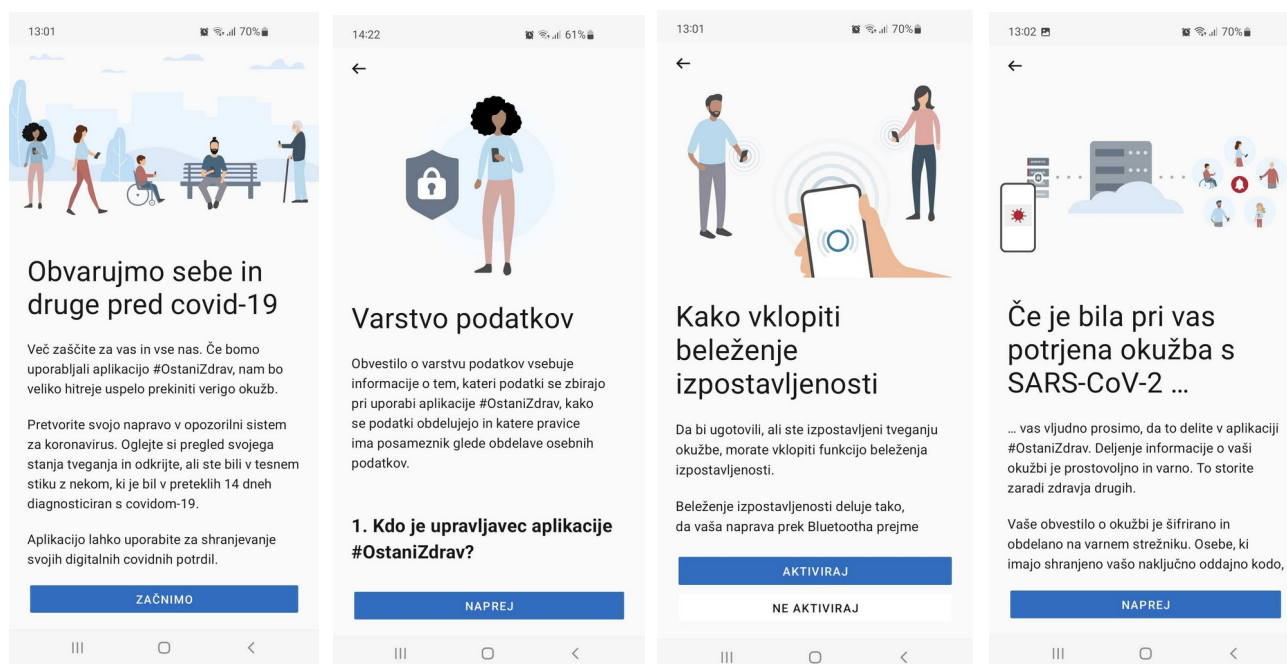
13:01 70%

Obvarujmo sebe in druge pred covid-19

Več zaščite za vas in vse nas. Če bomo uporabljali aplikacijo #OstaniZdrav, nam bo veliko hitreje uspelo prekiniti verigo okužb.

Pretvorite svojo napravo v opozorilni sistem za koronavirus. Oglejte si pregled svojega stanja tveganja in odkrijte, ali ste bili v tesnem stiku z nekom, ki je bil v preteklih 14 dneh diagnosticiran s covidom-19.

Aplikacijo lahko uporabite za shranjevanje svojih digitalnih covidnih potrdil.

ZAČNIMO

14:22 61%

←

Varstvo podatkov

Obvestilo o varstvu podatkov vsebuje informacije o tem, kateri podatki se zbirajo pri uporabi aplikacije #OstaniZdrav, kako se podatki obdelujejo in katere pravice ima posameznik glede obdelave osebnih podatkov.

1. Kdo je upravljavec aplikacije #OstaniZdrav?

NAPREJ

13:01 70%

←

Kako vklopiti beleženje izpostavljenosti

Da bi ugotovili, ali ste izpostavljeni tveganju okužbe, morate vklopiti funkcijo beleženja izpostavljenosti.

Beleženje izpostavljenosti deluje tako, da vaša naprava prek Bluetootha prejme

AKTIVIRAJ

NE AKTIVIRAJ

13:02 70%

←

Če je bila pri vas potrjena okužba s SARS-CoV-2 …

… vas vljudno prosimo, da to delite v aplikaciji #OstaniZdrav. Deljenje informacije o vaši okužbi je prostovoljno in varno. To storite zaradi zdravja drugih.

Vaše obvestilo o okužbi je šifrirano in obdelano na varnem strežniku. Osebe, ki imajo shranjeno vašo naključno oddajno kodo,

NAPREJ